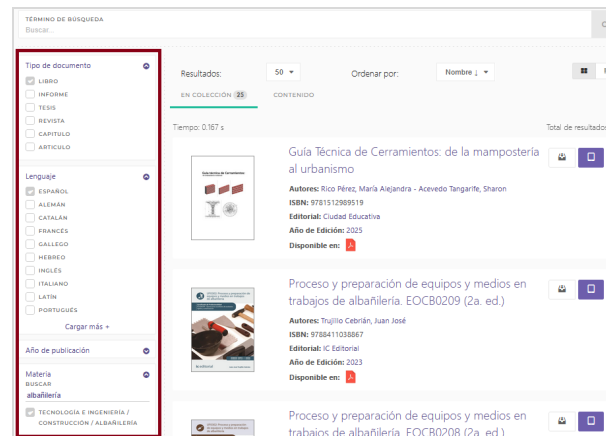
TÉRMINO DE BÚSQUEDA
Buscar...

Tipo de documento
LIBRO
INFORME
TESIS
REVISTA
CAPITULO
ARTICULO

Lenguaje
ESPAÑOL
ALEMÁN
CATALÁN
FRANCÉS
GALLEGO
HEBREO
INGLÉS
ITALIANO
LATÍN
PORTUGUÉS
Cargar más +

Año de publicación

Materia
BUSCAR
albañilería
TECNOLOGÍA E INGENIERÍA / CONSTRUCCIÓN / ALBAÑILERÍA

Resultados: 50
Ordenar por: Nombre ↓
EN COLECCIÓN 25
CONTENIDO

Tiempo: 0.167 s
Total de resultado

Guía Técnica de Cerramientos: de la mampostería al urbanismo
Autores: Rico Pérez, María Alejandra - Acevedo Tangarife, Sharon
ISBN: 9781512989519
Editorial: Ciudad Educativa
Año de Edición: 2025
Disponible en:

Proceso y preparación de equipos y medios en trabajos de albañilería. EOCB0209 (2a. ed.)
Autores: Trujillo Cebrián, Juan José
ISBN: 9788411038867
Editorial: IC Editorial
Año de Edición: 2023
Disponible en:

Proceso y preparación de equipos y medios en trabajos de albañilería. EOCB0208 (2a. ed.)